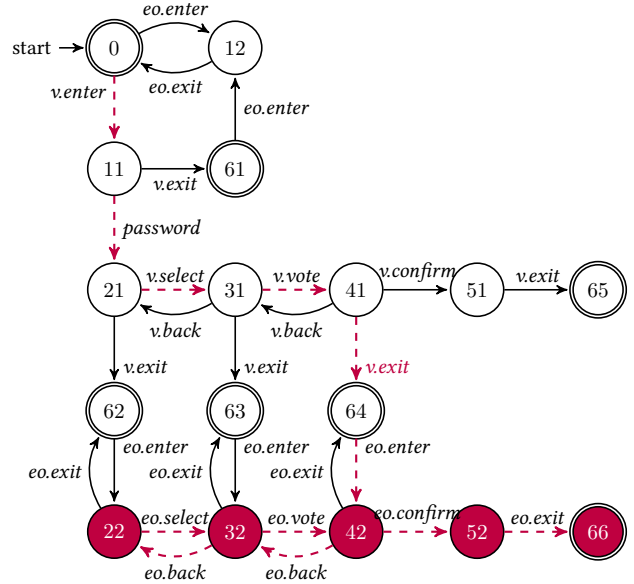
start
0
eo.enter
12
eo.exit
v.enter
eo.enter
11
v.exit
61
password
21
v.select
31
v.vote
41
v.confirm
51
v.exit
65
v.back
v.back
v.exit
v.exit
v.exit
62
63
64
eo.enter
eo.enter
eo.enter
eo.exit
eo.exit
eo.exit
22
eo.select
32
eo.vote
42
eo.confirm
52
eo.exit
66
eo.back
eo.back